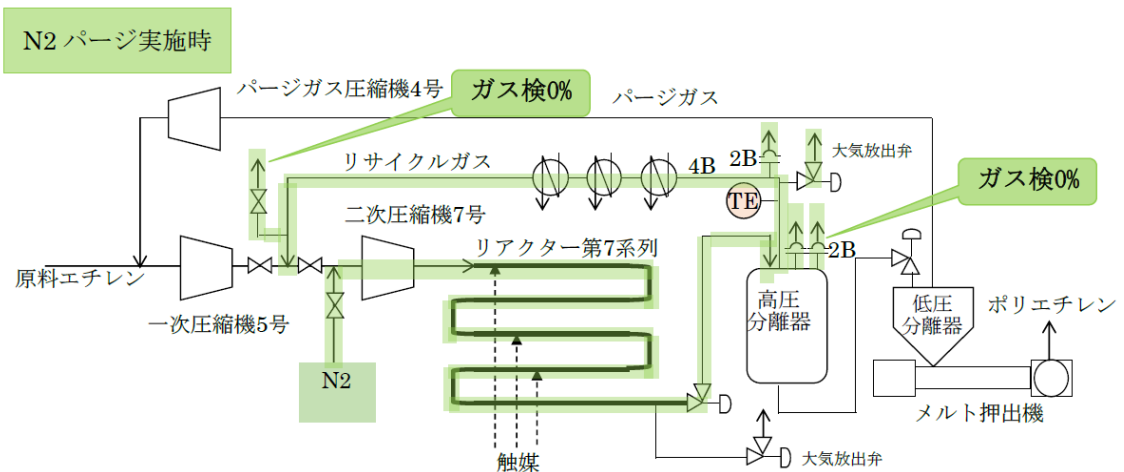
N2 パージ実施時

パージガス圧縮機4号

ガス検0%

パージガス

リサイクルガス

4B

2B

大気放出弁

TE

ガス検0%

二次圧縮機7号

リアクター第7系列

2B

原料エチレン

一次圧縮機5号

高圧分離器

低圧分離器

ポリエチレン

N2

メルト押出機

触媒

大気放出弁